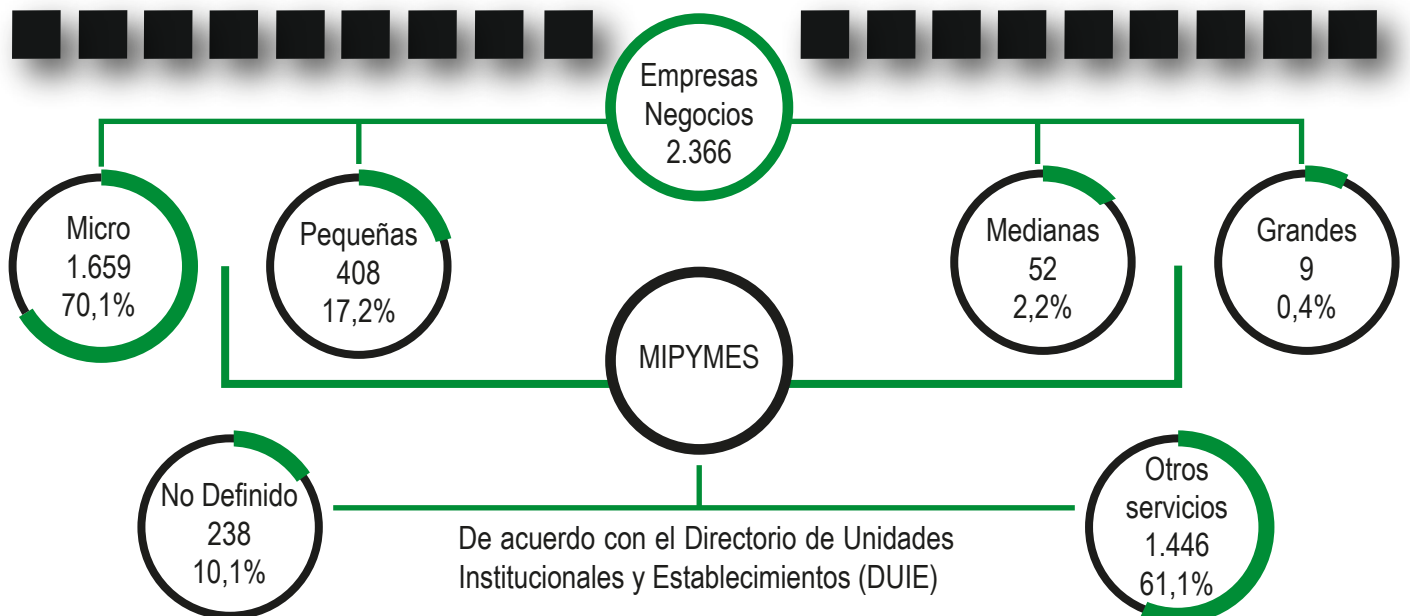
Empresas
Negocios
2.366

Micro
1.659
70,1%

Pequeñas
408
17,2%

Medianas
52
2,2%

Grandes
9
0,4%

MIPYMES

No Definido
238
10,1%

De acuerdo con el Directorio de Unidades Institucionales y Establecimientos (DUIE)

Otros servicios
1.446
61,1%